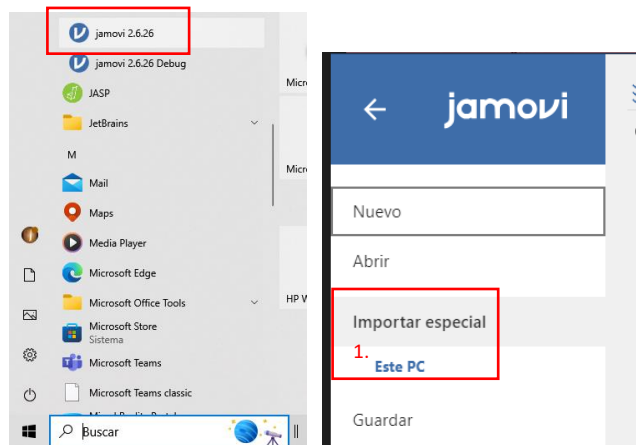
jamovi 2.6.26
jamovi 2.6.26 Debug
JASP
JetBrains
M
Mail
Maps
Media Player
Microsoft Edge
Microsoft Office Tools
Microsoft Store
Sistema
Microsoft Teams
Microsoft Teams classic
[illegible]
Micro
Micro
HP V
Buscar

jamovi
Nuevo
Abrir
Importar especial
1.
Este PC
Guardar